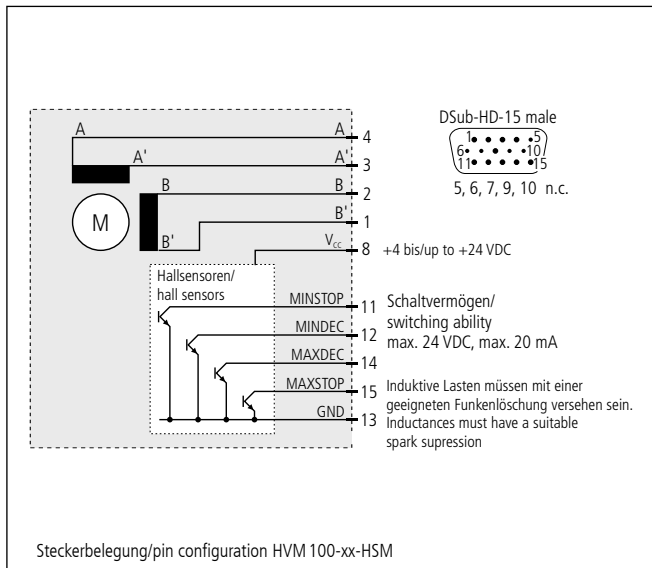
DSub-HD-15 male

1 5
6 10
11 15

5, 6, 7, 9, 10 n.c.

A
A' 
B
B'
M
A 4
A' 3
B 2
B' 1
$V_{cc}$ 8 +4 bis/up to +24 VDC

Hallsensoren/
hall sensors

MINSTOP 11
MINDEC 12
MAXDEC 14
MAXSTOP 15
GND 13

Schaltvermögen/
switching ability
max. 24 VDC, max. 20 mA

Induktive Lasten müssen mit einer geeigneten Funkenlöschung versehen sein.
Inductances must have a suitable spark supression

Steckerbelegung/pin configuration HVM 100-xx-HSM